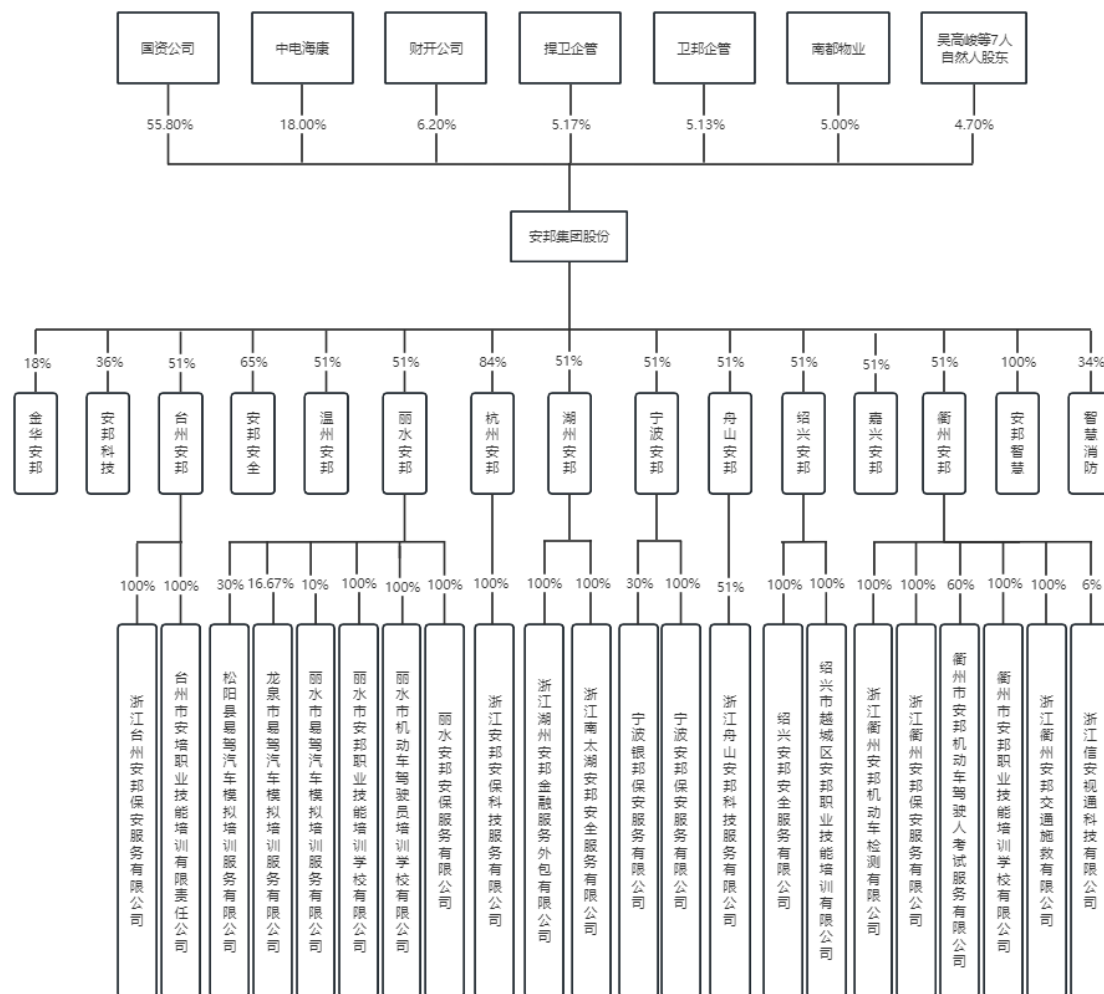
国资公司
55.80%

中电海康
18.00%

财开公司
6.20%

捍卫企管
5.17%

卫邦企管
5.13%

南都物业
5.00%

吴高峻等7人自然人股东
4.70%

安邦集团股份

18%
金华安邦

36%
安邦科技

51%
台州安邦

65%
安邦安全

51%
温州安邦

51%
丽水安邦

84%
杭州安邦

51%
湖州安邦

51%
宁波安邦

51%
舟山安邦

51%
绍兴安邦

51%
嘉兴安邦

51%
衢州安邦

100%
安邦智慧

34%
智慧消防

100%
浙江台州安邦保安服务有限公司

100%
台州市安培职业技能培训有限责任公司

30%
松阳县易驾汽车模拟培训服务有限公司

16.67%
龙泉市易驾汽车模拟培训服务有限公司

10%
丽水市易驾汽车模拟培训服务有限公司

100%
丽水市安邦职业技能培训学校有限公司

100%
丽水市机动车驾驶员培训学校有限公司

100%
丽水安邦安保服务有限公司

100%
浙江安邦安保科技服务有限公司

100%
浙江湖州安邦金融服务外包有限公司

100%
浙江南太湖安邦安全服务有限公司

30%
宁波银邦保安服务有限公司

100%
宁波安邦保安服务有限公司

51%
浙江舟山安邦科技服务有限公司

100%
绍兴安邦安全服务有限公司

100%
绍兴市越城区安邦职业技能培训有限公司

100%
浙江衢州安邦机动车检测有限公司

100%
浙江衢州安邦保安服务有限公司

60%
衢州市安邦机动车驾驶人考试服务有限公司

100%
衢州市安邦职业技能培训学校有限公司

100%
浙江衢州安邦交通施救有限公司

6%
浙江信安视通科技有限公司